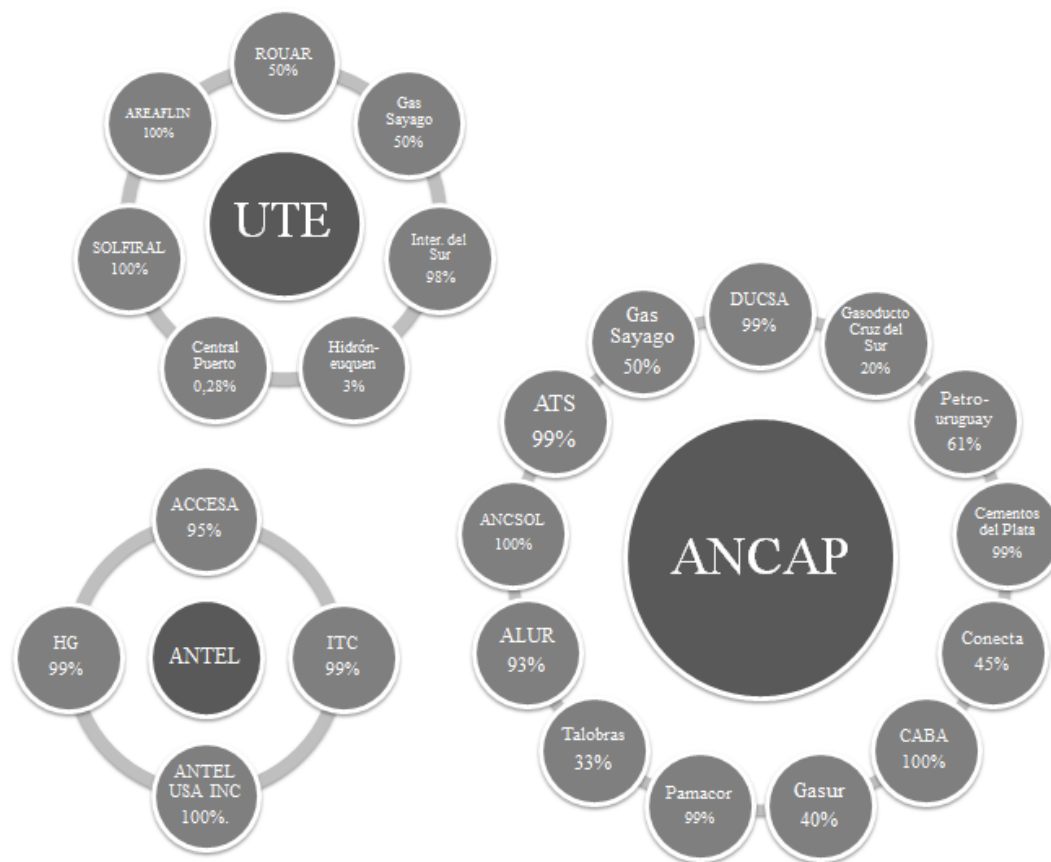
UTE

ROUAR
50%

Gas
Sayago
50%

Inter. del
Sur
98%

Hidrón-
euquen
3%

Central
Puerto
0,28%

SOLFIRAL
100%

AREAFLIN
100%

ANCAP

DUCSA
99%

Gasoducto
Cruz del
Sur
20%

Petro-
uruguay
61%

Cementos
del Plata
99%

Conecta
45%

CABA
100%

Gasur
40%

Pamacor
99%

Talobras
33%

ALUR
93%

ANCSOL
100%

ATS
99%

Gas
Sayago
50%

ANTEL

ACCESA
95%

ITC
99%

ANTEL
USA INC
100%.

HG
99%